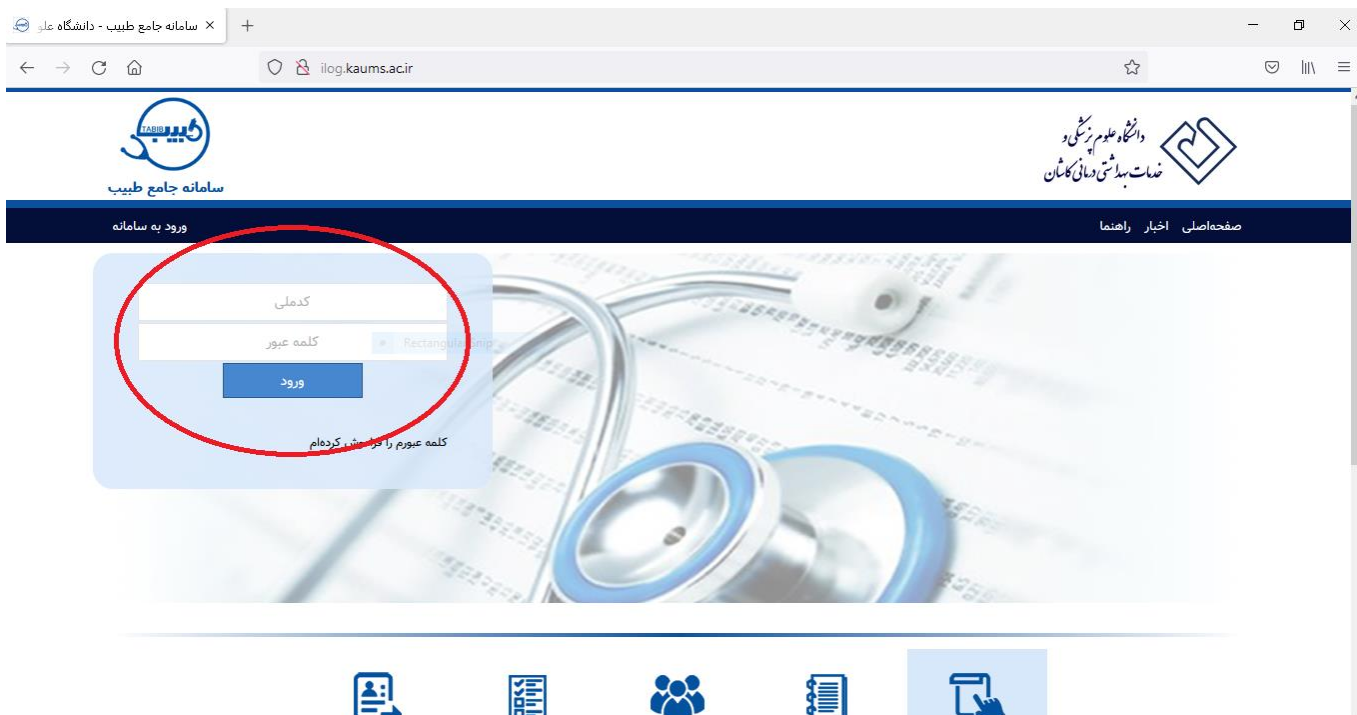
سامانه جامع طبیب - دانشگاه علو ×

ilog.kaums.ac.ir

TABIB
طبیب
سامانه جامع طبیب

دانشگاه علوم پزشکی و خدمات بهداشتی درمانی کاشان

ورود به سامانه

صفحه‌اصلی اخبار راهنما

کدملی

کلمه عبور

Rectangular Snip

ورود

کلمه عبورم را فر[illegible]ش کرده‌ام